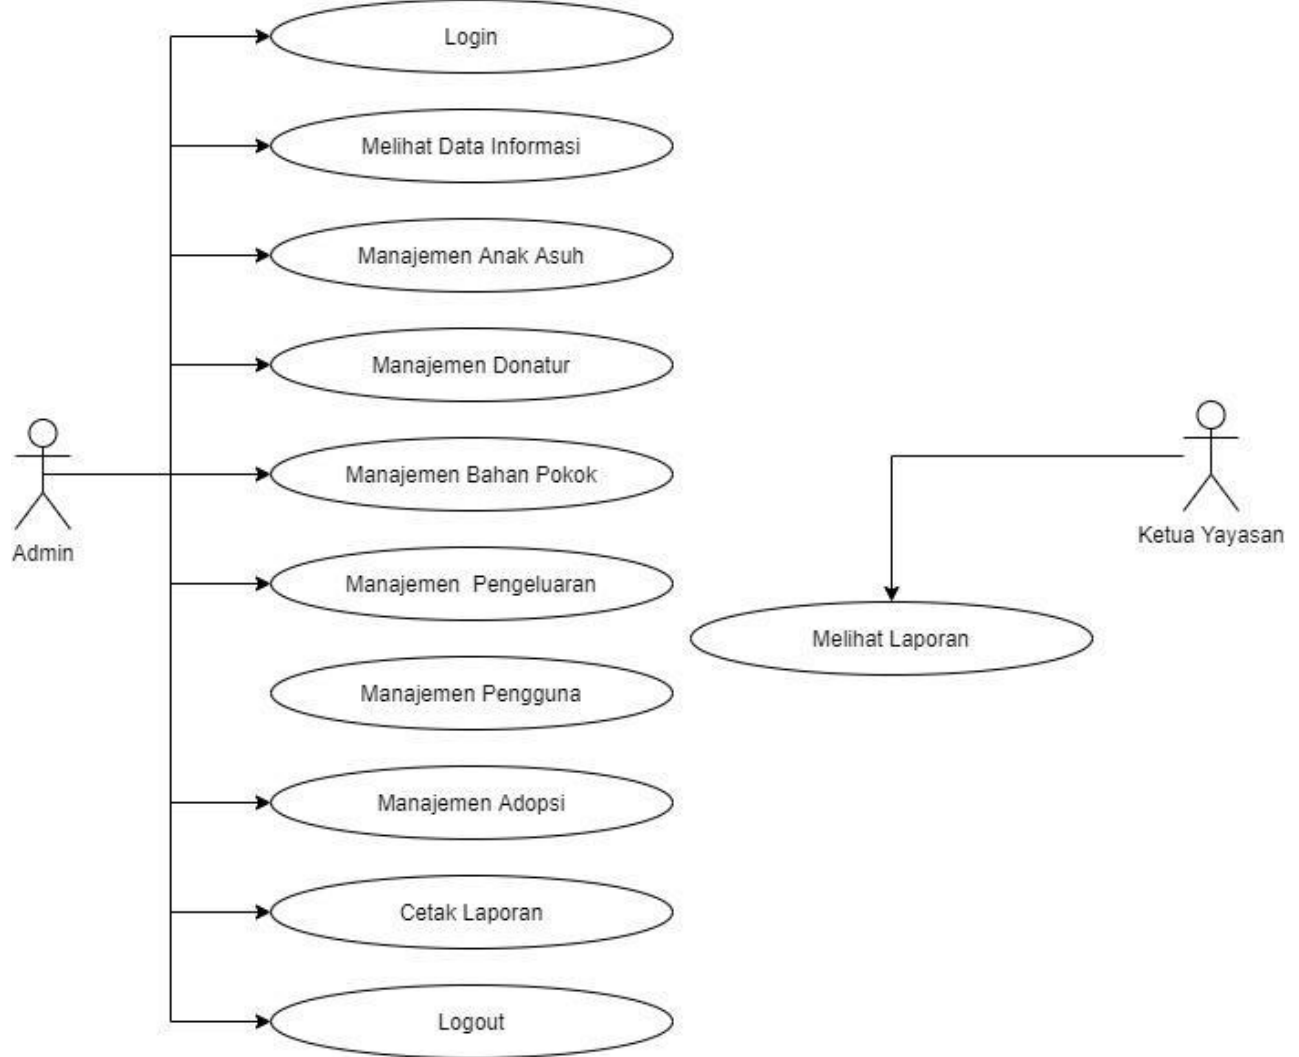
Login

Melihat Data Informasi

Manajemen Anak Asuh

Manajemen Donatur

Admin

Manajemen Bahan Pokok

Manajemen  Pengeluaran

Manajemen Pengguna

Manajemen Adopsi

Cetak Laporan

Logout

Ketua Yayasan

Melihat Laporan